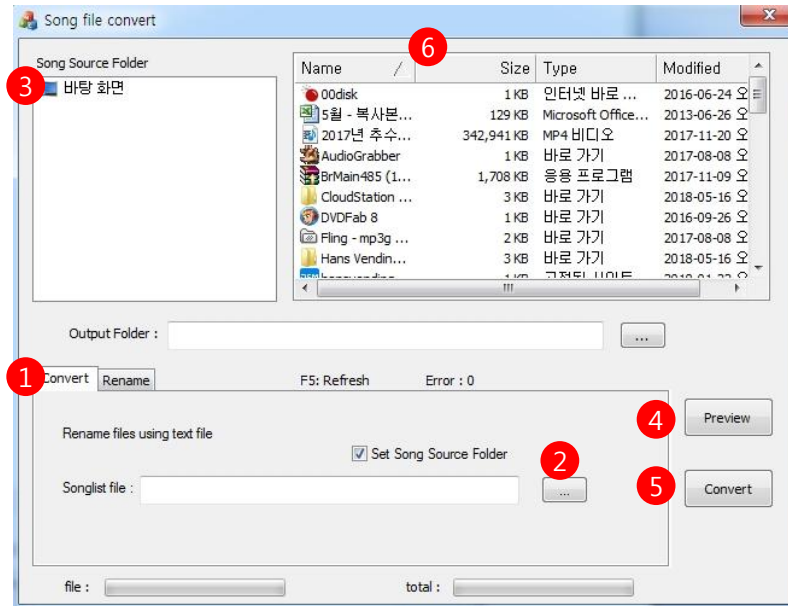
Song file convert

Song Source Folder

3 바탕 화면

6

| Name | Size | Type | Modified |
|---|---|---|---|
| 00disk | 1 KB | 인터넷 바로 ... | 2016-06-24 오 |
| 5월 - 복사본... | 129 KB | Microsoft Office... | 2013-06-26 오 |
| 2017년 추수... | 342,941 KB | MP4 비디오 | 2017-11-20 오 |
| AudioGrabber | 1 KB | 바로 가기 | 2017-08-08 오 |
| BrMain485 (1... | 1,708 KB | 응용 프로그램 | 2017-11-09 오 |
| CloudStation ... | 3 KB | 바로 가기 | 2018-05-16 오 |
| DVDFab 8 | 1 KB | 바로 가기 | 2016-09-26 오 |
| Fling - mp3g ... | 2 KB | 바로 가기 | 2017-08-08 오 |
| Hans Vendin... | 3 KB | 바로 가기 | 2018-05-16 오 |
| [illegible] | 1 KB | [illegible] | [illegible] |

Output Folder : ...

1 Convert Rename F5: Refresh Error : 0

Rename files using text file

Set Song Source Folder

2

Songlist file : ...

4 Preview

5 Convert

file : total :